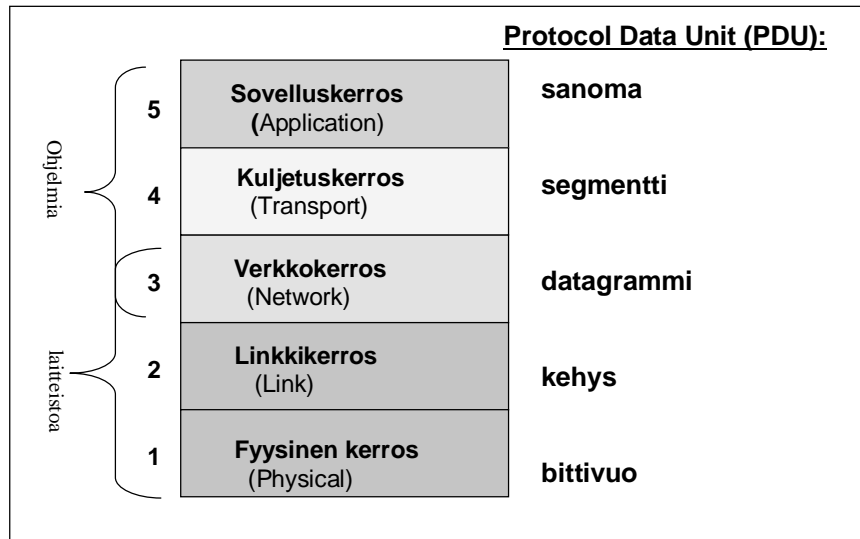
Protocol Data Unit (PDU):

Ohjelmia

laitteistoa

5 Sovelluskerros (Application) sanoma

4 Kuljetuskerros (Transport) segmentti

3 Verkkokerros (Network) datagrammi

2 Linkkikerros (Link) kehys

1 Fyysinen kerros (Physical) bittivuo